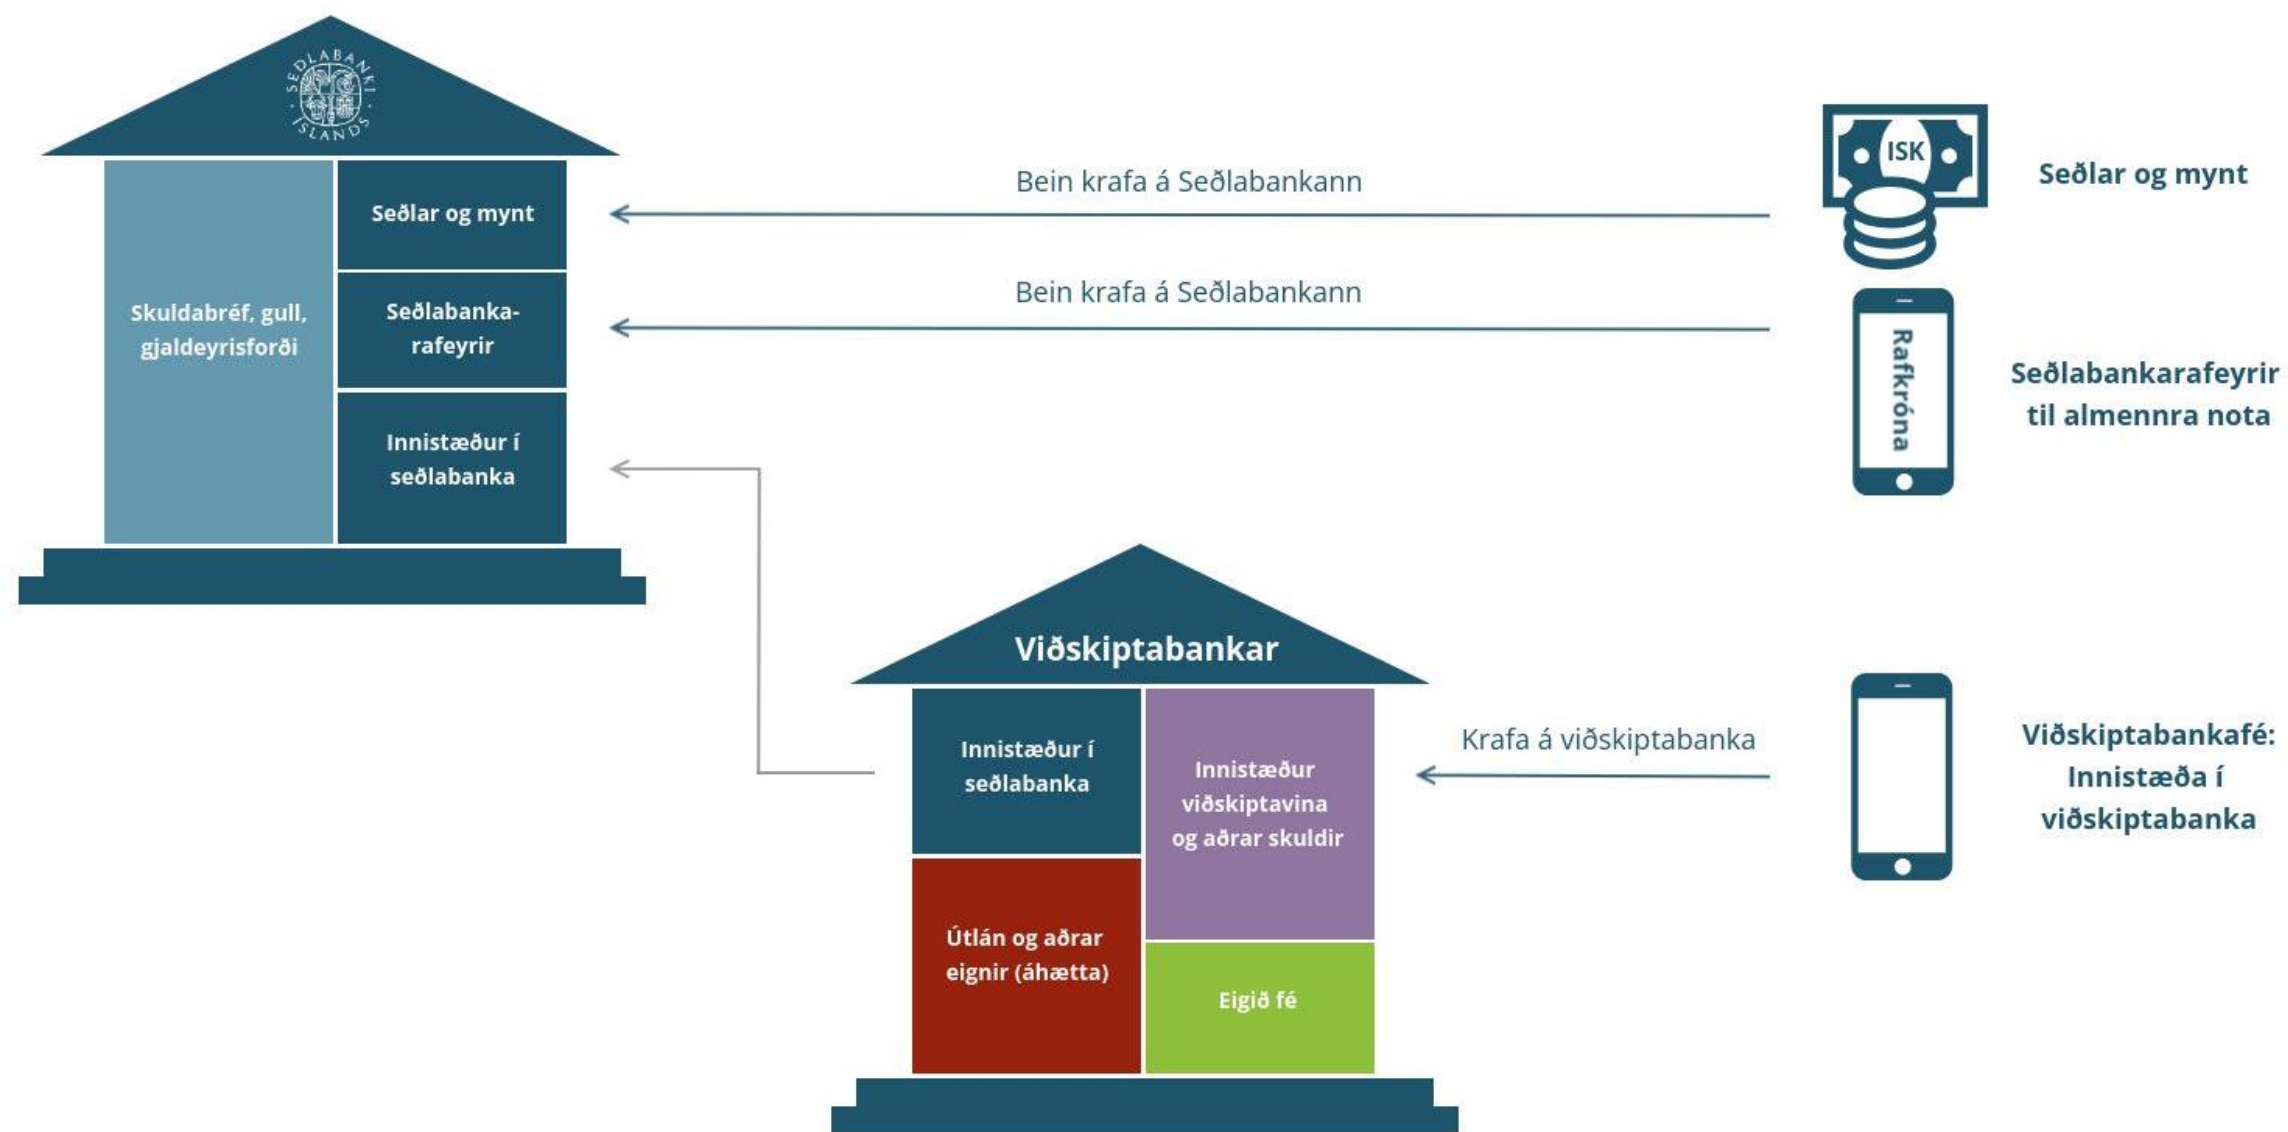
SEÐLABANKI ÍSLANDS

Skuldabréf, gull, gjaldeyrisforði

Seðlar og mynt

Seðlabankarafeyrir

Innistæður í seðlabanka

Bein krafa á Seðlabankann

Bein krafa á Seðlabankann

ISK

Seðlar og mynt

Rafkróna

Seðlabankarafeyrir til almennra nota

Viðskiptabankar

Innistæður í seðlabanka

Innistæður viðskiptavina og aðrar skuldir

Útlán og aðrar eignir (áhætta)

Eigið fé

Krafa á viðskiptabanka

Viðskiptabankafé: Innistæða í viðskiptabanka